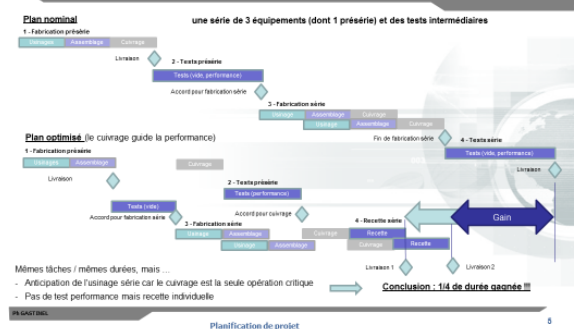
Plan nominal

une série de 3 équipements (dont 1 présérie) et des tests intermédiaires

1 - Fabrication présérie

Usinage Assemblage Cuivrage

Livraison

2 - Tests présérie

Tests (vide, performance)

Accord pour fabrication série

3 - Fabrication série

Usinage Assemblage Cuivrage

Usinage Assemblage Cuivrage

Fin de fabrication série

4 - Tests série

Tests (vide, performance)

Livraison

Plan optimisé (le cuivrage guide la performance)

1 - Fabrication présérie

Usinage Assemblage

Cuivrage

Livraison

2 - Tests présérie

Tests (performance)

Tests (vide)

Accord pour fabrication série

Accord pour cuivrage

3 - Fabrication série

Usinage Assemblage

Usinage Assemblage

Cuivrage

Cuivrage

4 - Recette série

Recette

Recette

Gain

Livraison 1

Livraison 2

Mêmes tâches / mêmes durées, mais ...

- Anticipation de l'usinage série car le cuivrage est la seule opération critique

- Pas de test performance mais recette individuelle

Conclusion : 1/4 de durée gagnée !!!

PR GASTINEL

Planification de projet

8